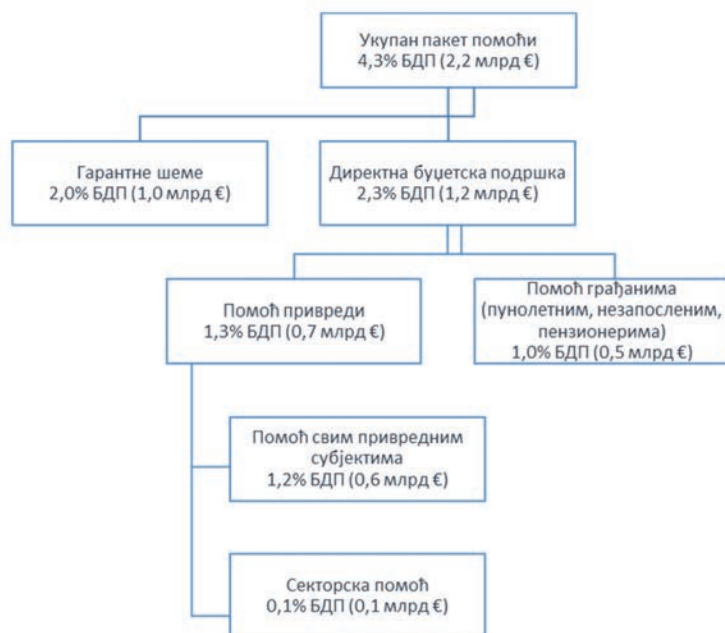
Укупан пакет помоћи
4,3% БДП (2,2 млрд €)

Гарантне шеме
2,0% БДП (1,0 млрд €)

Директна буџетска подршка
2,3% БДП (1,2 млрд €)

Помоћ привреди
1,3% БДП (0,7 млрд €)

Помоћ грађанима
(пунолетним, незапосленим, пензионерима)
1,0% БДП (0,5 млрд €)

Помоћ свим привредним субјектима
1,2% БДП (0,6 млрд €)

Секторска помоћ
0,1% БДП (0,1 млрд €)